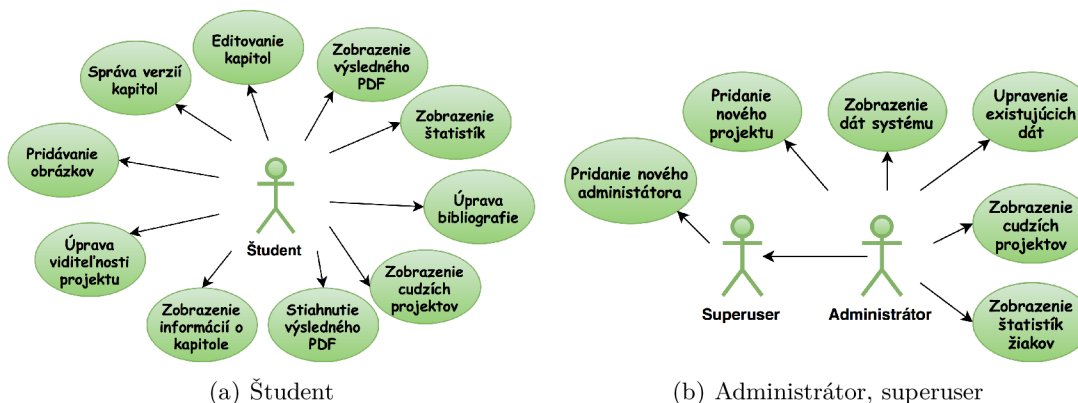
Editovanie kapitol

Zobrazenie výsledného PDF

Správa verzií kapitol

Zobrazenie štatistík

Pridávanie obrázkov

Úprava bibliografie

Študent

Úprava viditeľnosti projektu

Zobrazenie cudzích projektov

Zobrazenie informácií o kapitole

Stiahnutie výsledného PDF

(a) Študent

Pridanie nového projektu

Zobrazenie dát systému

Upravenie existujúcich dát

Pridanie nového administátora

Zobrazenie cudzích projektov

Superuser

Administrátor

Zobrazenie štatistík žiakov

(b) Administrátor, superuser